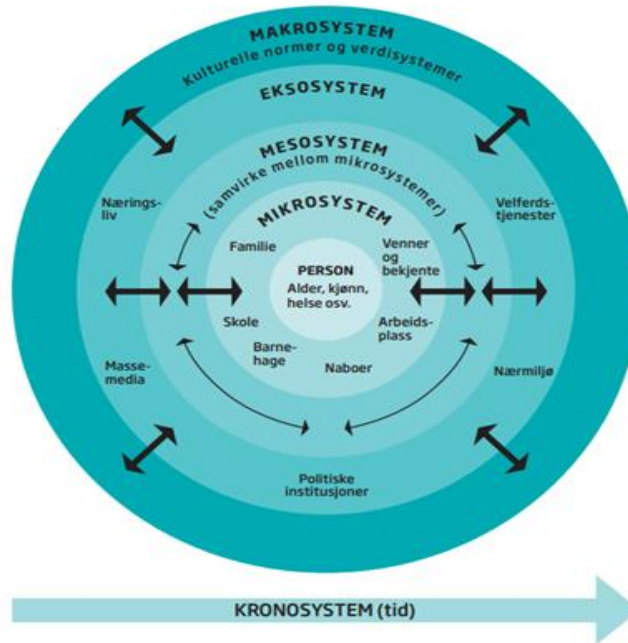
MAKROSYSTEM
Kulturelle normer og verdisystemer

EKSOSYSTEM

MESOSYSTEM
(samvirke mellom mikrosystemer)

MIKROSYSTEM

Næringsliv

Velferdstjenester

Familie

Venner og bekjente

PERSON
Alder, kjønn, helse osv.

Skole

Arbeidsplass

Barnehage

Naboer

Massemedia

Nærmiljø

Politiske institusjoner

KRONOSYSTEM (tid)